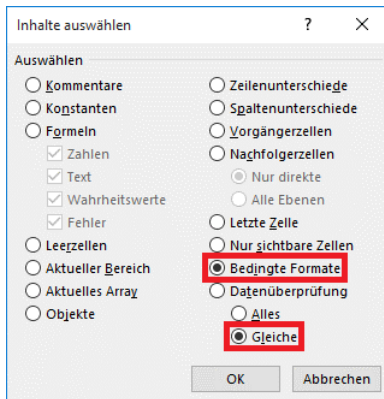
Inhalte auswählen

?

Auswählen

Kommentare

Konstanten

Formeln

Zahlen

Text

Wahrheitswerte

Fehler

Leerzellen

Aktueller Bereich

Aktuelles Array

Objekte

Zeilenunterschiede

Spaltenunterschiede

Vorgängerzellen

Nachfolgerzellen

Nur direkte

Alle Ebenen

Letzte Zelle

Nur sichtbare Zellen

Bedingte Formate

Datenüberprüfung

Alles

Gleiche

OK

Abbrechen